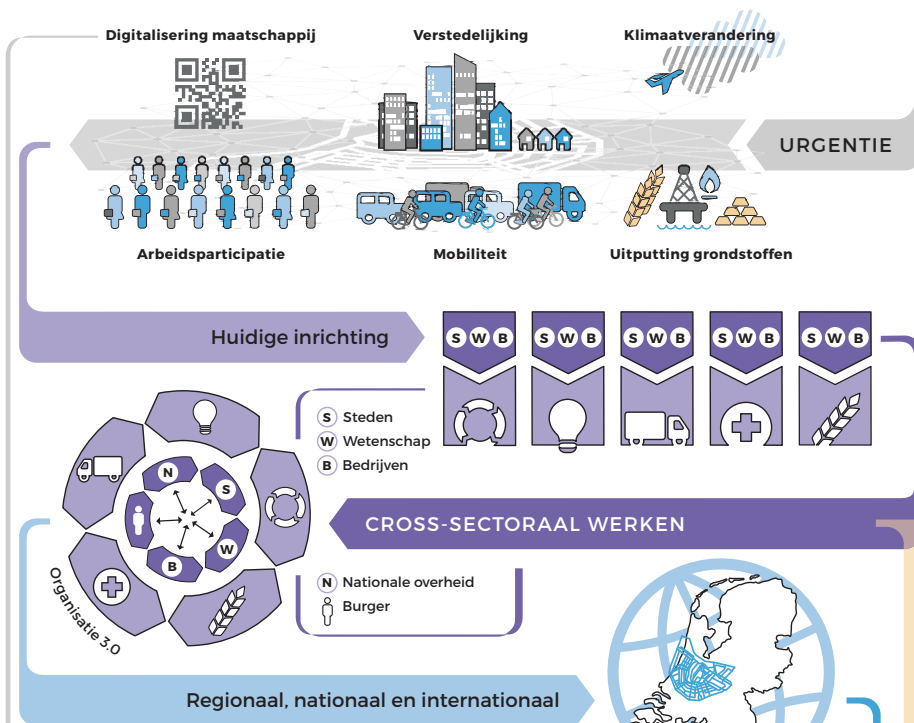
Digitalisering maatschappij

Verstedelijking

Klimaatverandering

URGENTIE

Arbeidsparticipatie

Mobiliteit

Uitputting grondstoffen

Huidige inrichting

S W B

S W B

S W B

S W B

S W B

S Steden
W Wetenschap
B Bedrijven

N

S

W

B

CROSS-SECTORAAL WERKEN

Organisatie 3.0

N Nationale overheid
Burger

Regionaal, nationaal en internationaal